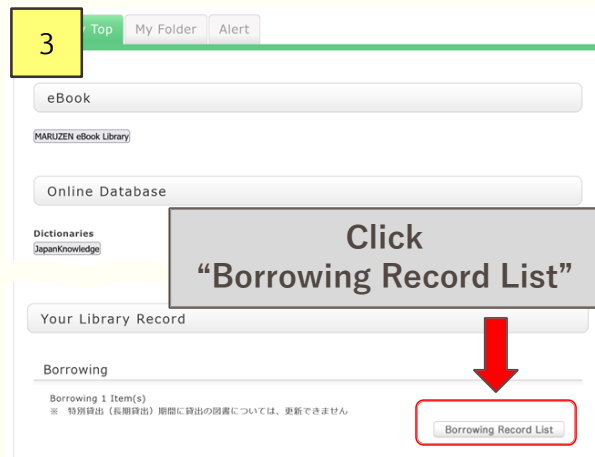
3

Top My Folder Alert

eBook

MARUZEN eBook Library

Online Database

Dictionaries

JapanKnowledge

Click
“Borrowing Record List”

Your Library Record

Borrowing

Borrowing 1 Item(s)
※ 特別貸出（長期貸出）期間に貸出の図書については、更新できません

Borrowing Record List